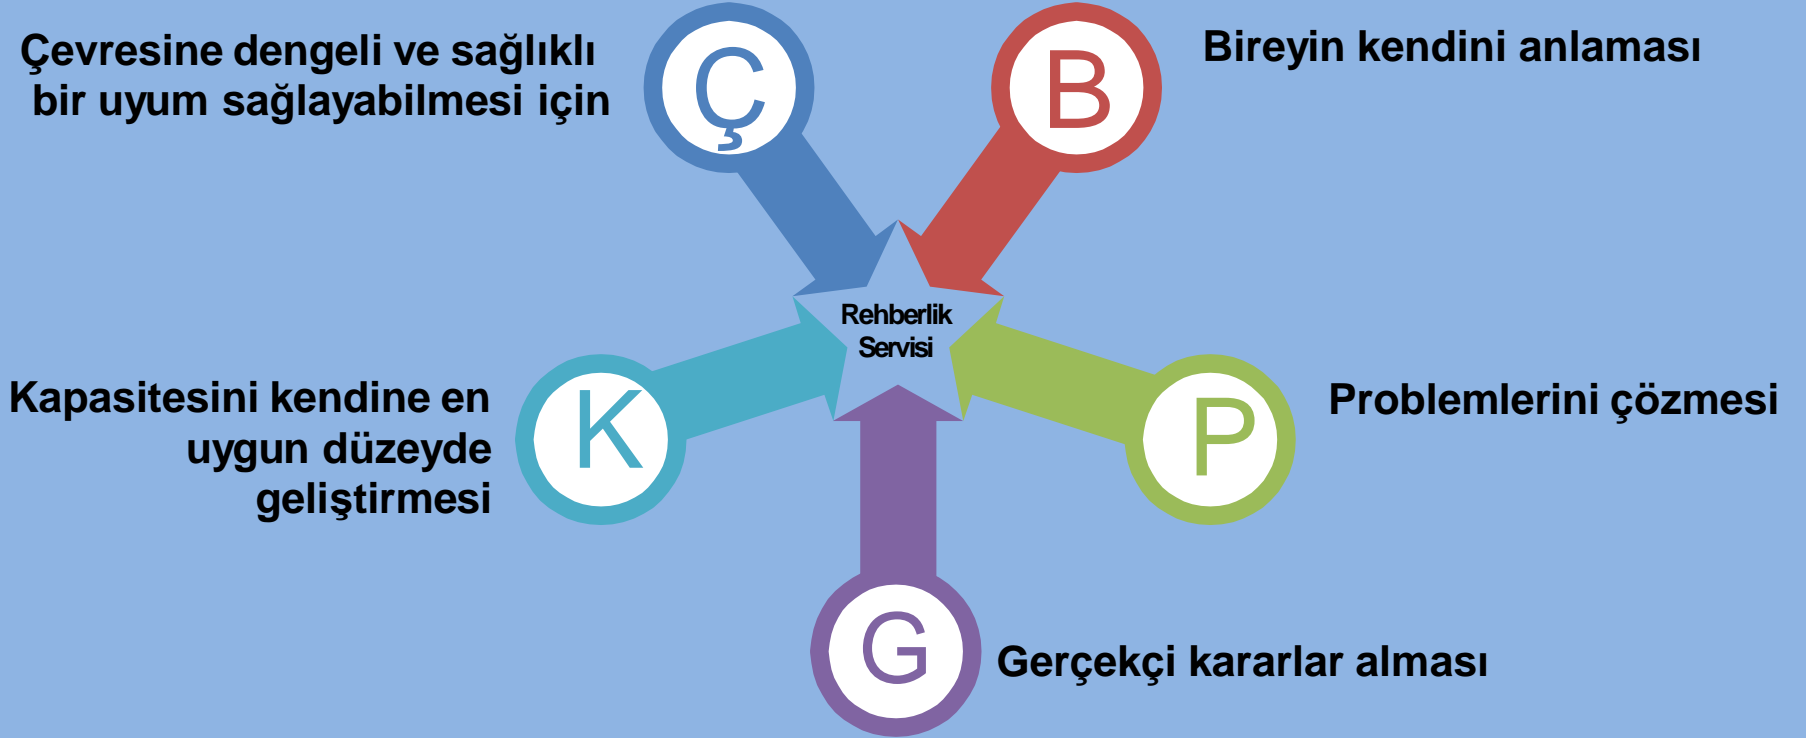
Çevresine dengeli ve sağlıklı bir uyum sağlayabilmesi için

Ç

B

Bireyin kendini anlaması

Rehberlik Servisi

Kapasitesini kendine en uygun düzeyde geliştirmesi

K

P

Problemlerini çözmesi

G

Gerçekçi kararlar alması